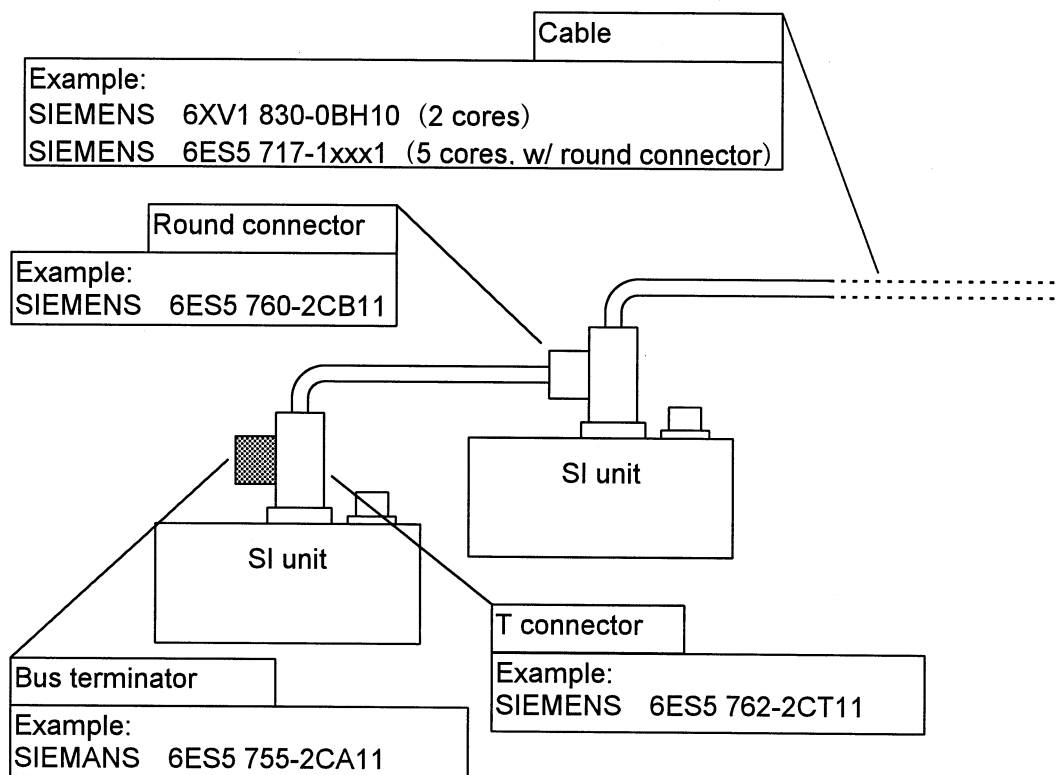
Cable

Example:
SIEMENS 6XV1 830-0BH10 (2 cores)
SIEMENS 6ES5 717-1xxx1 (5 cores. w/ round connector)

Round connector

Example:
SIEMENS 6ES5 760-2CB11

SI unit

SI unit

T connector

Example:
SIEMENS 6ES5 762-2CT11

Bus terminator

Example:
SIEMANS 6ES5 755-2CA11